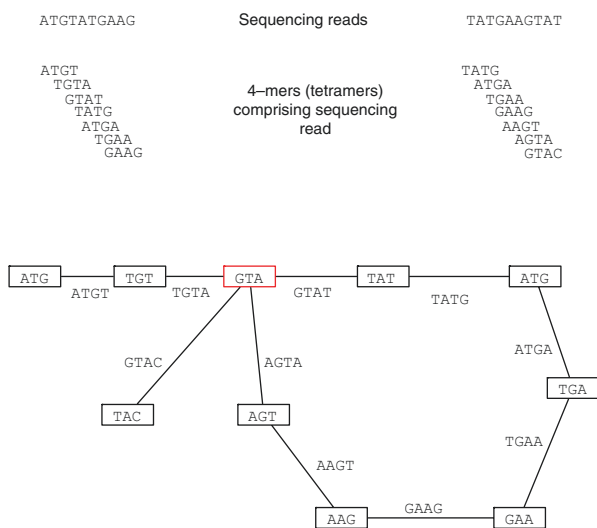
ATGTATGAAG

Sequencing reads

TATGAAGTAT

ATGT
TGTA
GTAT
TATG
ATGA
TGAA
GAAG

4–mers (tetramers) comprising sequencing read

TATG
ATGA
TGAA
GAAG
AAGT
AGTA
GTAC

ATG
ATGT
TGT
TGTA
GTA
GTAT
TAT
TATG
ATG
GTAC
AGTA
ATGA
TGA
TAC
AGT
TGAA
AAGT
AAG
GAAG
GAA